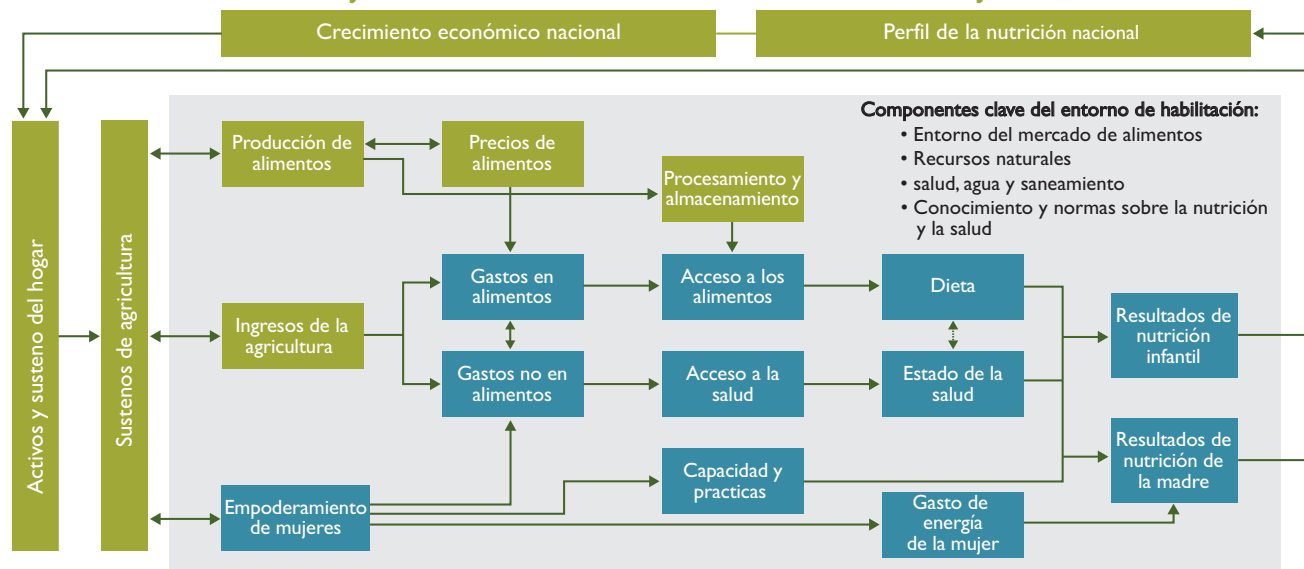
Crecimiento económico nacional

Perfil de la nutrición nacional

Activos y susteno del hogar

Sustenos de agricultura

Componentes clave del entorno de habilitación:
• Entorno del mercado de alimentos
• Recursos naturales
• salud, agua y saneamiento
• Conocimiento y normas sobre la nutrición y la salud

Producción de alimentos

Precios de alimentos

Procesamiento y almacenamiento

Ingresos de la agricultura

Gastos en alimentos

Gastos no en alimentos

Acceso a los alimentos

Acceso a la salud

Dieta

Estado de la salud

Resultados de nutrición infantil

Resultados de nutrición de la madre

Capacidad y practicas

Empoderamiento de mujeres

Gasto de energía de la mujer